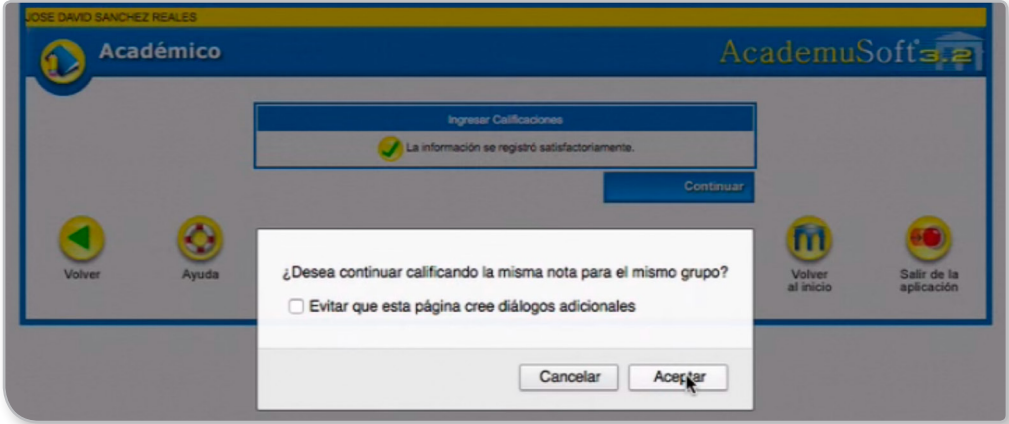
JOSE DAVID SANCHEZ REALES

Académico

AcademuSoft 3.2

Ingresar Calificaciones

La información se registró satisfactoriamente.

Continuar

Volver

Ayuda

Volver al inicio

Salir de la aplicación

¿Desea continuar calificando la misma nota para el mismo grupo?

Evitar que esta página cree diálogos adicionales

Cancelar

Aceptar